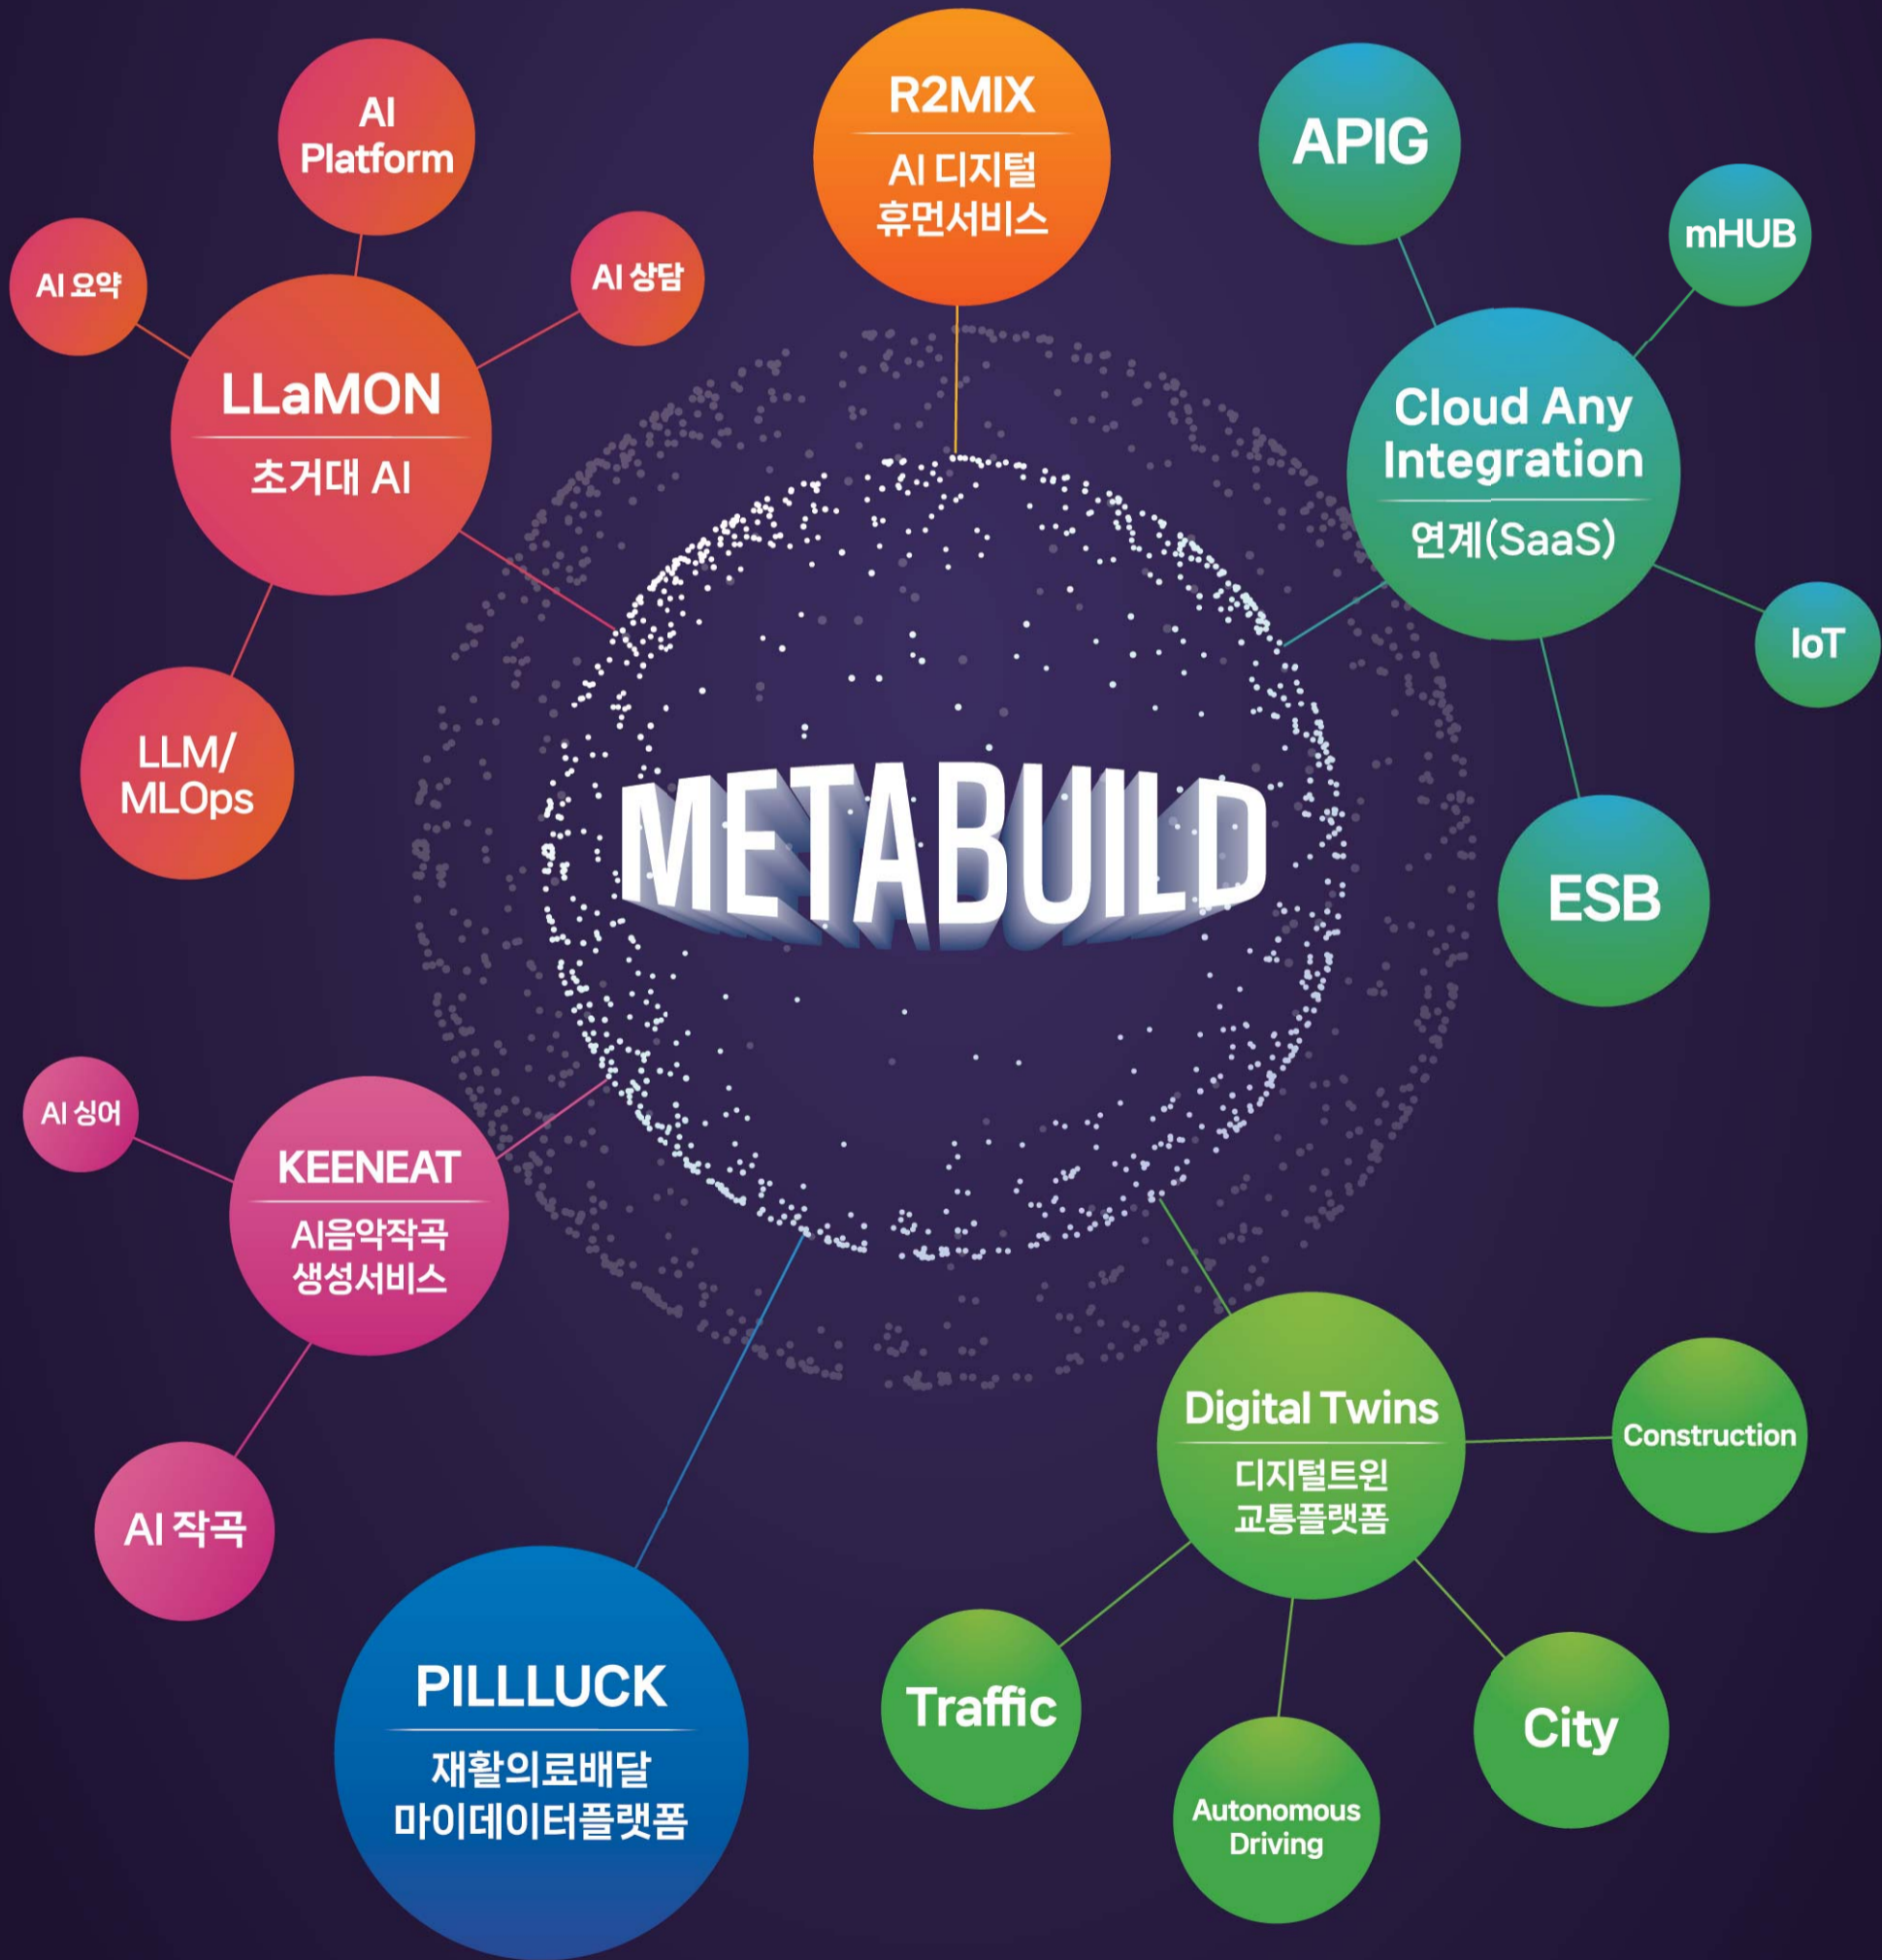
AI Platform

AI 요약

AI 상담

LLaMON
초거대 AI

LLM/ MLOps

R2MIX
AI 디지털 휴먼서비스

APIG

mHUB

Cloud Any Integration
연계(SaaS)

IoT

ESB

METABUILD

AI 싱어

KEENEAT
AI음악작곡 생성서비스

AI 작곡

PILLLUCK
재활의료배달 마이데이터플랫폼

Digital Twins
디지털트윈 교통플랫폼

Construction

Traffic

Autonomous Driving

City